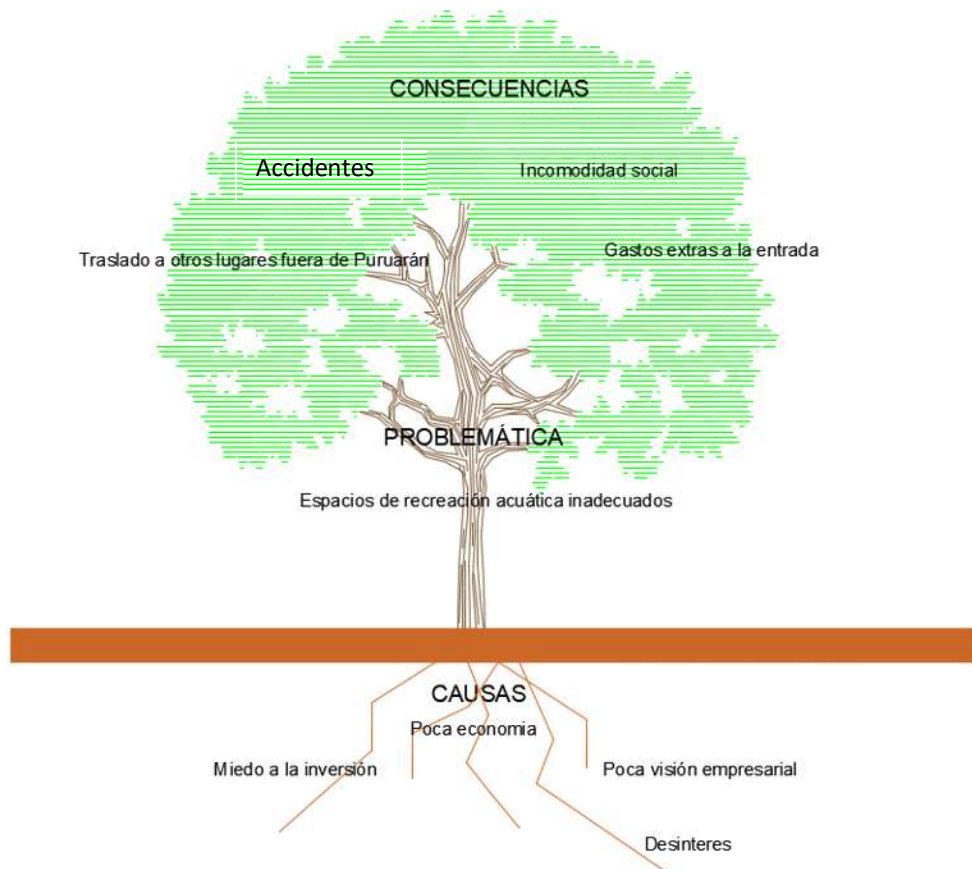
CONSECUENCIAS

Accidentes

Incomodidad social

Traslado a otros lugares fuera de Puruarán

Gastos extras a la entrada

PROBLEMÁTICA

Espacios de recreación acuática inadecuados

CAUSAS

Poca economia

Miedo a la inversión

Poca visión empresarial

Desinteres